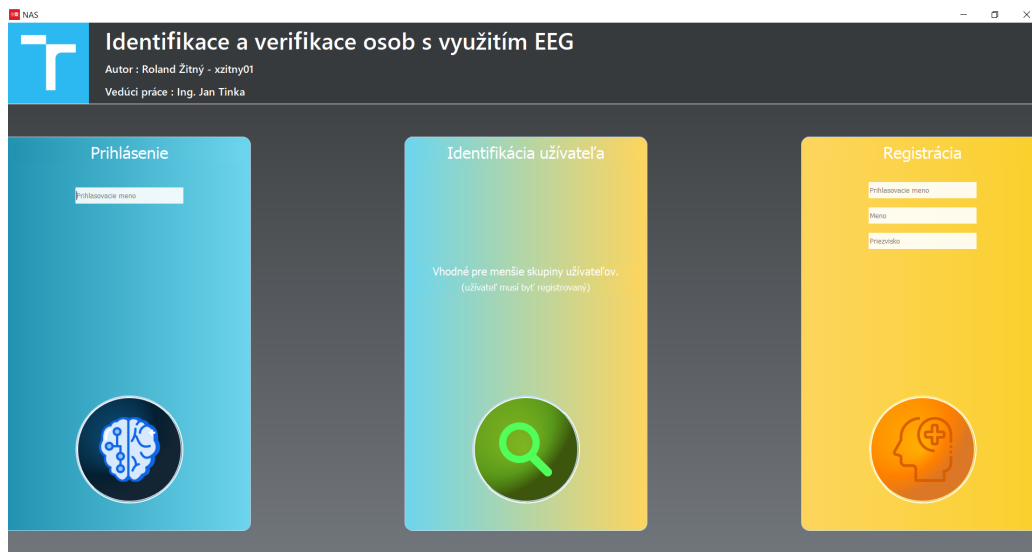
NAS

Identifikace a verifikace osob s využitím EEG

Autor : Roland Žitný - xzitny01

Vedúci práce : Ing. Jan Tinka

Prihlásenie

Prihlasovacie meno

Identifikácia užívateľa

Vhodné pre menšie skupiny užívateľov.
(užívateľ musí byť registrovaný)

Registrácia

Prihlasovacie meno

Meno

Priezvisko